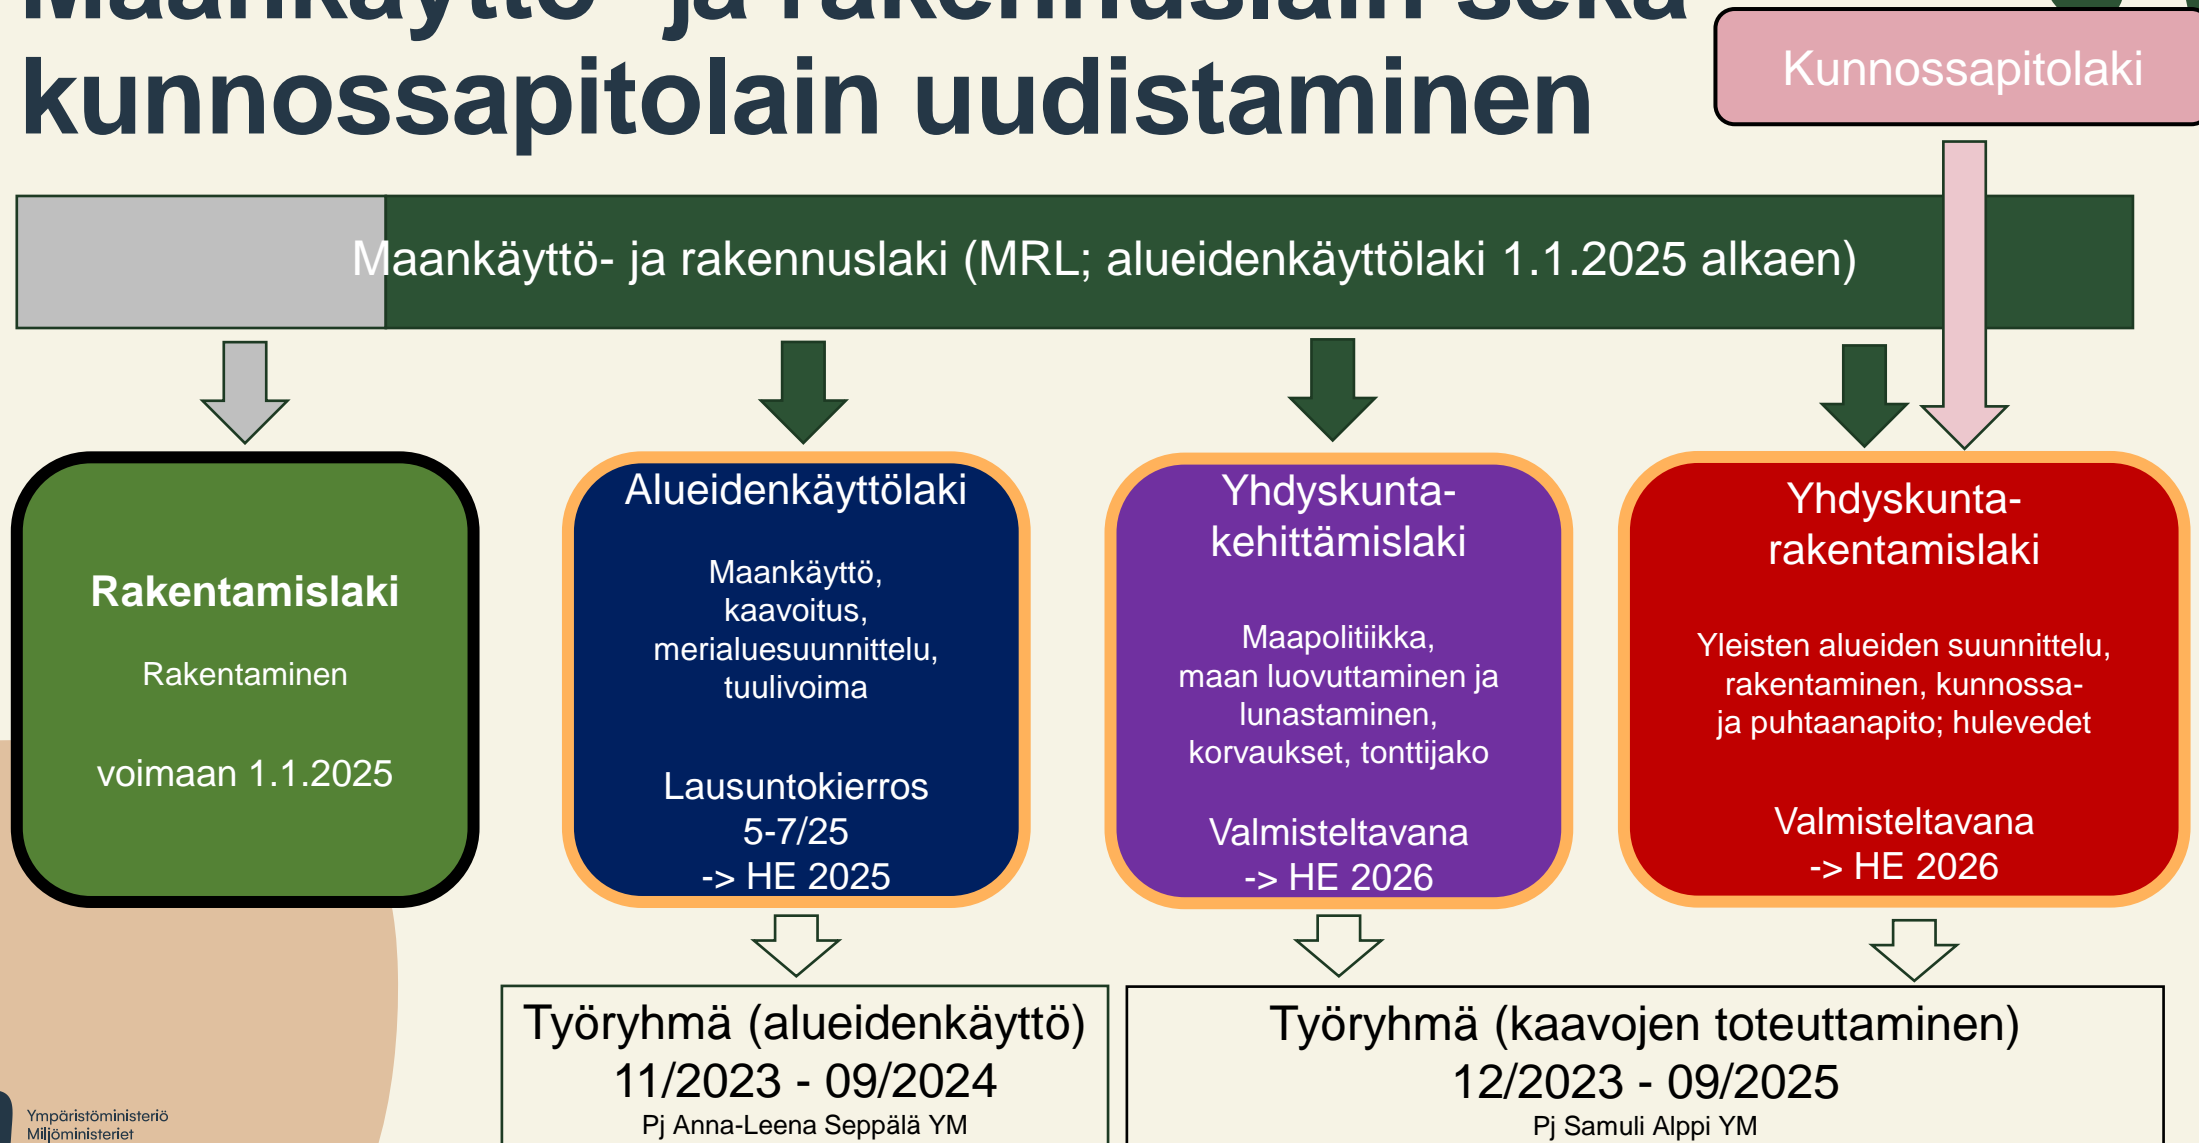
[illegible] kunnossapitolain uudistaminen

Kunnossapitolaki

Maankäyttö- ja rakennuslaki (MRL; alueidenkäyttölaki 1.1.2025 alkaen)

Rakentamislaki

Rakentaminen

voimaan 1.1.2025

Alueidenkäyttölaki

Maankäyttö, kaavoitus, merialuesuunnittelu, tuulivoima

Lausuntokierros 5-7/25 -> HE 2025

Yhdyskunta-kehittämislaki

Maapolitiikka, maan luovuttaminen ja lunastaminen, korvaukset, tonttijako

Valmisteltavana -> HE 2026

Yhdyskunta-rakentamislaki

Yleisten alueiden suunnittelu, rakentaminen, kunnossa- ja puhtaanapito; hulevedet

Valmisteltavana -> HE 2026

Työryhmä (alueidenkäyttö) 11/2023 - 09/2024
Pj Anna-Leena Seppälä YM

Työryhmä (kaavojen toteuttaminen) 12/2023 - 09/2025
Pj Samuli Alppi YM

Ympäristöministeriö
Miljöministeriet